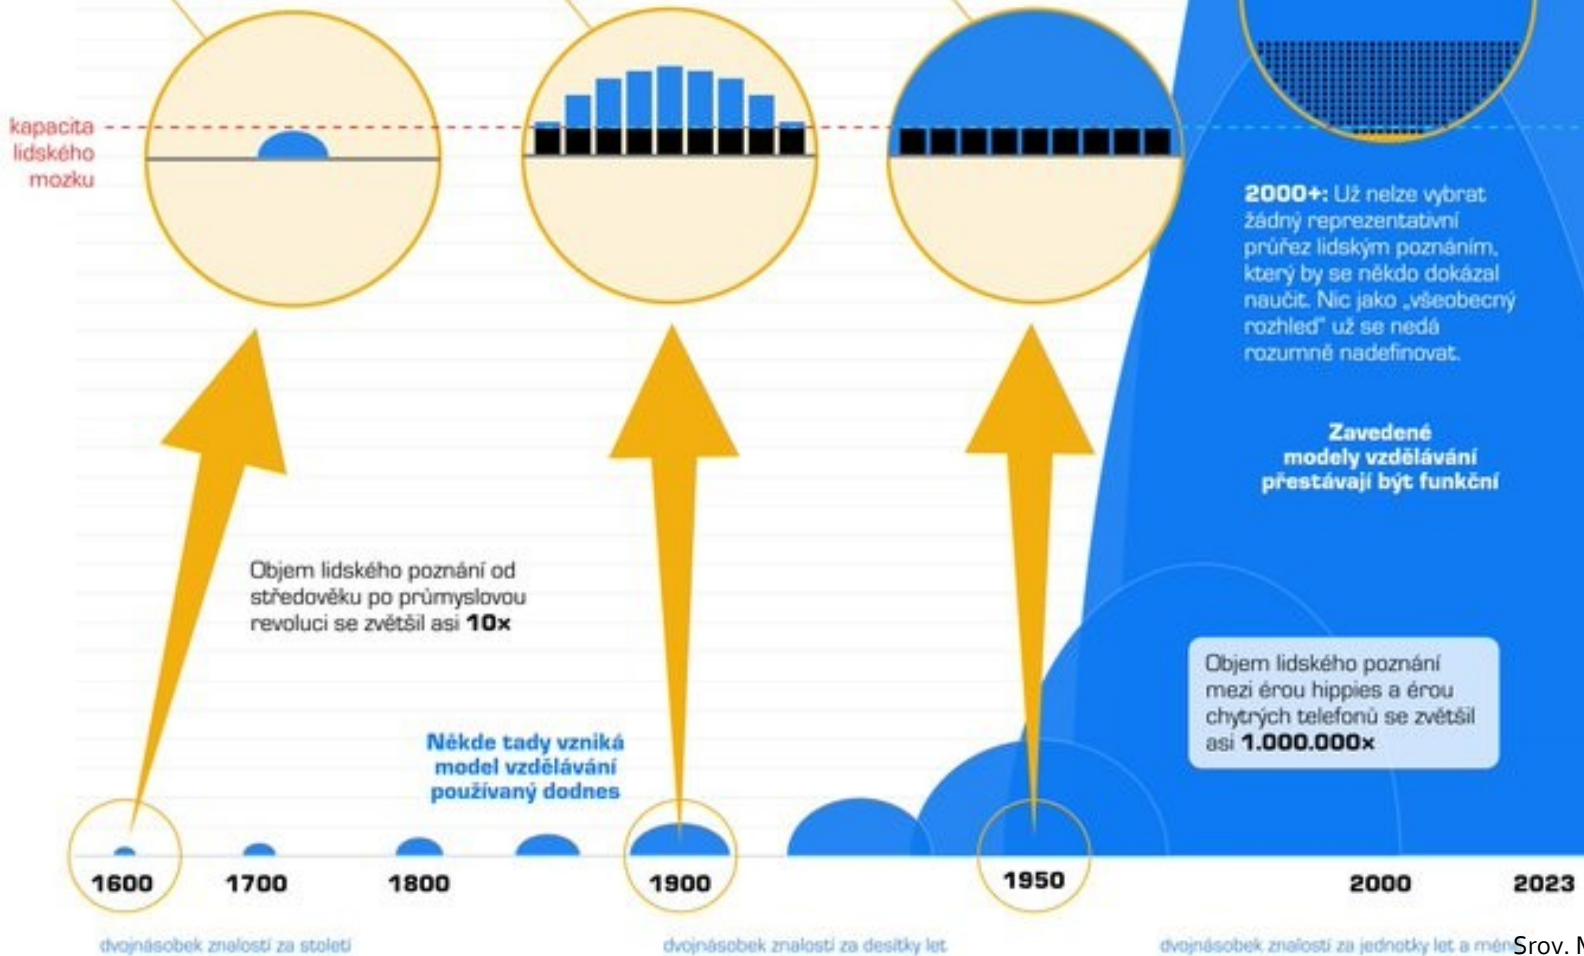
kapacita lidského mozku

2000+: Už nelze vybrat žádný reprezentativní průřez lidským poznáním, který by se někdo dokázal naučit. Nic jako „všeobecný rozhled" už se nedá rozumně nadefinovat.

Zavedené modely vzdělávání přestávají být funkční

Objem lidského poznání od středověku po průmyslovou revoluci se zvětšil asi 10×

Někde tady vzniká model vzdělávání používaný dodnes

Objem lidského poznání mezi érou hippies a érou chytrých telefonů se zvětšil asi 1.000.000×

1600 1700 1800 1900 1950 2000 2023

dvojnásobek znalostí za století

dvojnásobek znalostí za desítky let

dvojnásobek znalostí za jednotky let a mén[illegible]

Srov. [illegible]